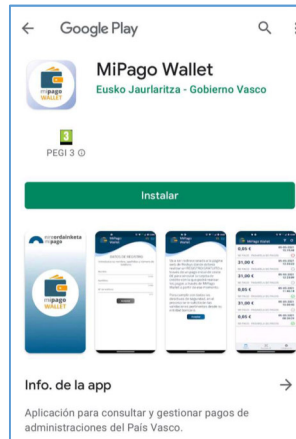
← Google Play

MiPago Wallet
Eusko Jaurlaritza - Gobierno Vasco

3
PEGI 3 ⓘ

Instalar

nirordainketa
mipago

mipago
WALLET

MiPago Wallet

DATOS DE REGISTRO

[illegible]

MiPago Wallet

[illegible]

MiPago Wallet

0,05 €
31,00 €
31,00 €
0,05 €
31,00 €
0,05 €

Info. de la app →

Aplicación para consultar y gestionar pagos de administraciones del País Vasco.